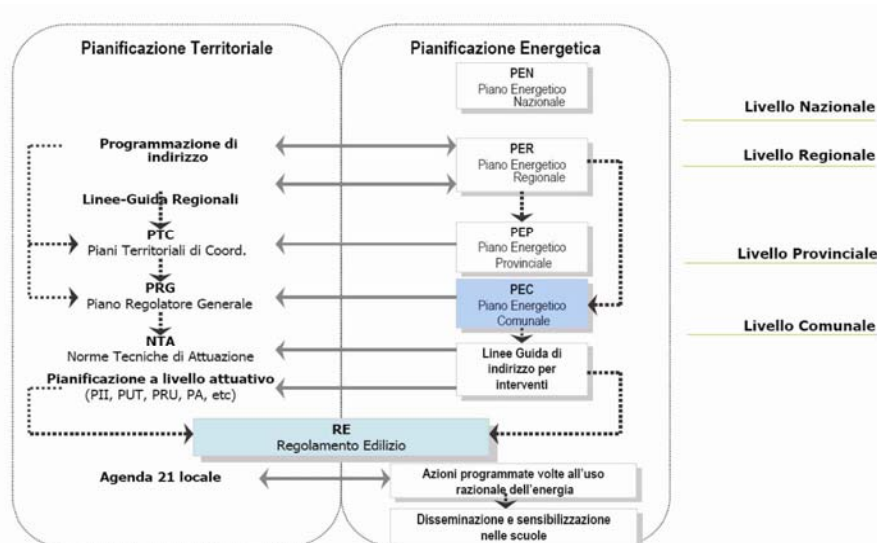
Pianificazione Territoriale

Pianificazione Energetica

PEN
Piano Energetico Nazionale

Livello Nazionale

Programmazione di indirizzo

PER
Piano Energetico Regionale

Livello Regionale

Linee-Guida Regionali

PTC
Piani Territoriali di Coord.

PEP
Piano Energetico Provinciale

Livello Provinciale

PRG
Piano Regolatore Generale

PEC
Piano Energetico Comunale

Livello Comunale

NTA
Norme Tecniche di Attuazione

Linee Guida di indirizzo per interventi

Pianificazione a livello attuativo
(PII, PUT, PRU, PA, etc)

RE
Regolamento Edilizio

Agenda 21 locale

Azioni programmate volte all'uso razionale dell'energia

Disseminazione e sensibilizzazione nelle scuole